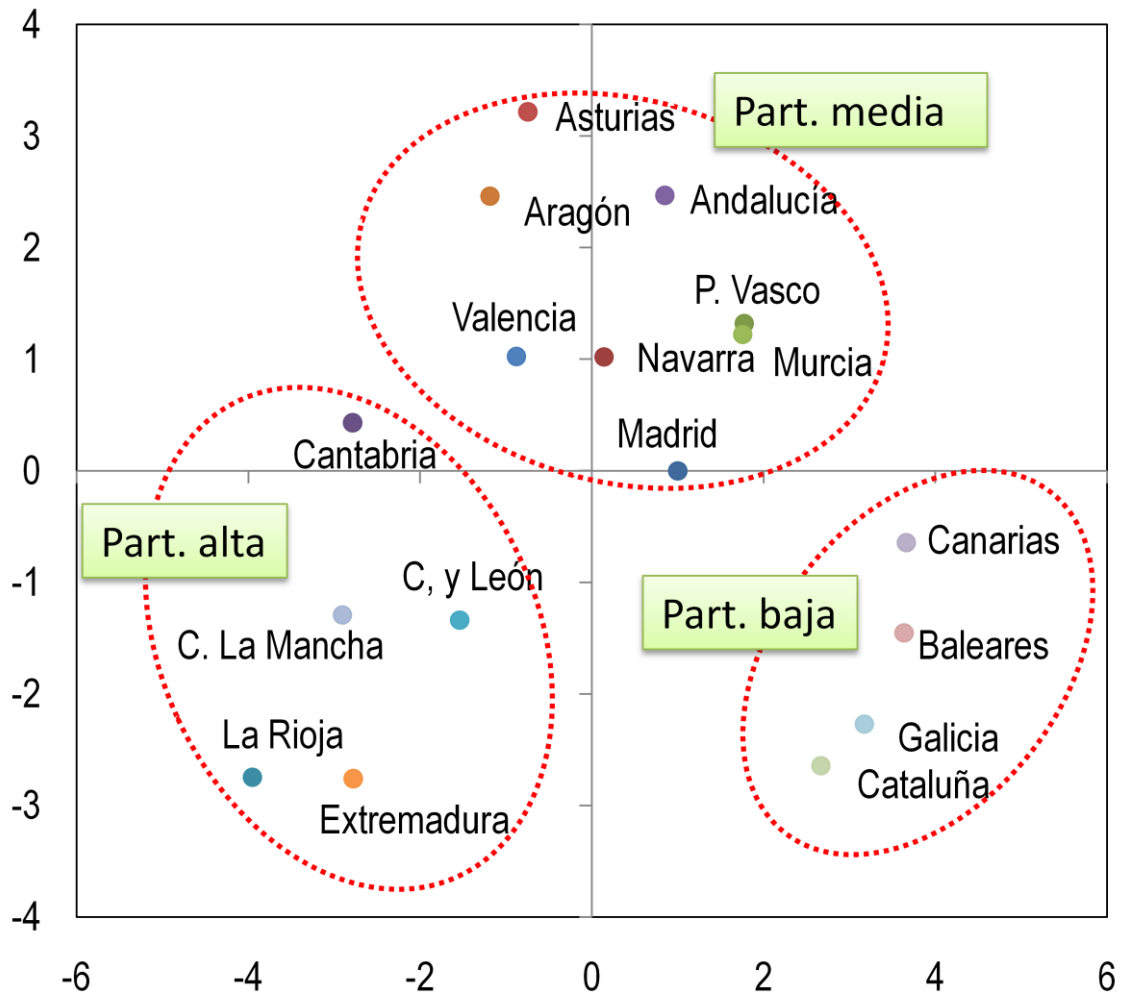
4
3
2
1
0
-1
-2
-3
-4

Part. media
Asturias
Aragón
Andalucía
P. Vasco
Valencia
Navarra
Murcia
Madrid
Cantabria
Part. alta
C, y León
C. La Mancha
La Rioja
Extremadura
Part. baja
Canarias
Baleares
Galicia
Cataluña

-6
-4
-2
0
2
4
6